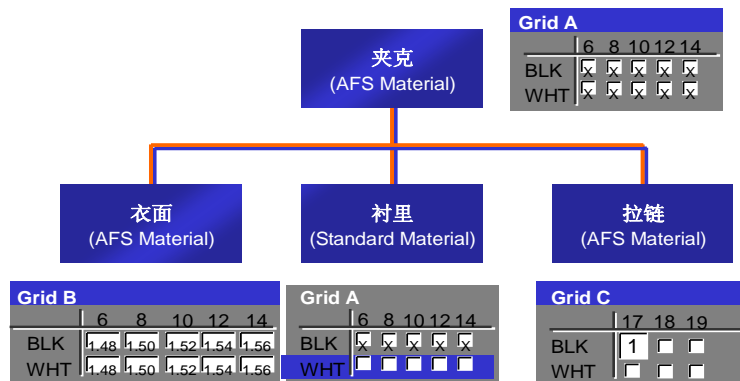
Grid A

| | 6 | 8 | 10 | 12 | 14 |
|---|---|---|---|---|---|
| BLK | x | x | x | x | x |
| WHT | x | x | x | x | x |

夹克
(AFS Material)

衣面
(AFS Material)

衬里
(Standard Material)

拉链
(AFS Material)

Grid B

| | 6 | 8 | 10 | 12 | 14 |
|---|---|---|---|---|---|
| BLK | 1.48 | 1.50 | 1.52 | 1.54 | 1.56 |
| WHT | 1.48 | 1.50 | 1.52 | 1.54 | 1.56 |

Grid A

| | 6 | 8 | 10 | 12 | 14 |
|---|---|---|---|---|---|
| BLK | x | x | x | x | x |
| WHT | | | | | |

Grid C

| | 17 | 18 | 19 |
|---|---|---|---|
| BLK | 1 | | |
| WHT | | | |